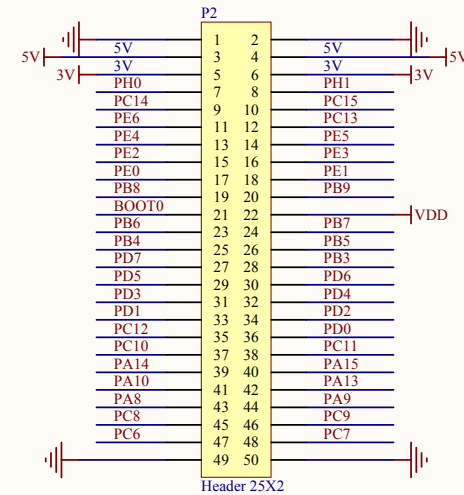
P2

| | | | |
|---|---|---|---|
| | 1 | 2 | |
| 5V | 3 | 4 | 5V |
| 3V | 5 | 6 | 3V |
| PH0 | 7 | 8 | PH1 |
| PC14 | 9 | 10 | PC15 |
| PE6 | 11 | 12 | PC13 |
| PE4 | 13 | 14 | PE5 |
| PE2 | 15 | 16 | PE3 |
| PE0 | 17 | 18 | PE1 |
| PB8 | 19 | 20 | PB9 |
| BOOT0 | 21 | 22 | |
| PB6 | 23 | 24 | PB7 |
| PB4 | 25 | 26 | PB5 |
| PD7 | 27 | 28 | PB3 |
| PD5 | 29 | 30 | PD6 |
| PD3 | 31 | 32 | PD4 |
| PD1 | 33 | 34 | PD2 |
| PC12 | 35 | 36 | PD0 |
| PC10 | 37 | 38 | PC11 |
| PA14 | 39 | 40 | PA15 |
| PA10 | 41 | 42 | PA13 |
| PA8 | 43 | 44 | PA9 |
| PC8 | 45 | 46 | PC9 |
| PC6 | 47 | 48 | PC7 |
| | 49 | 50 | |

5V
3V
5V
3V
VDD

Header 25X2